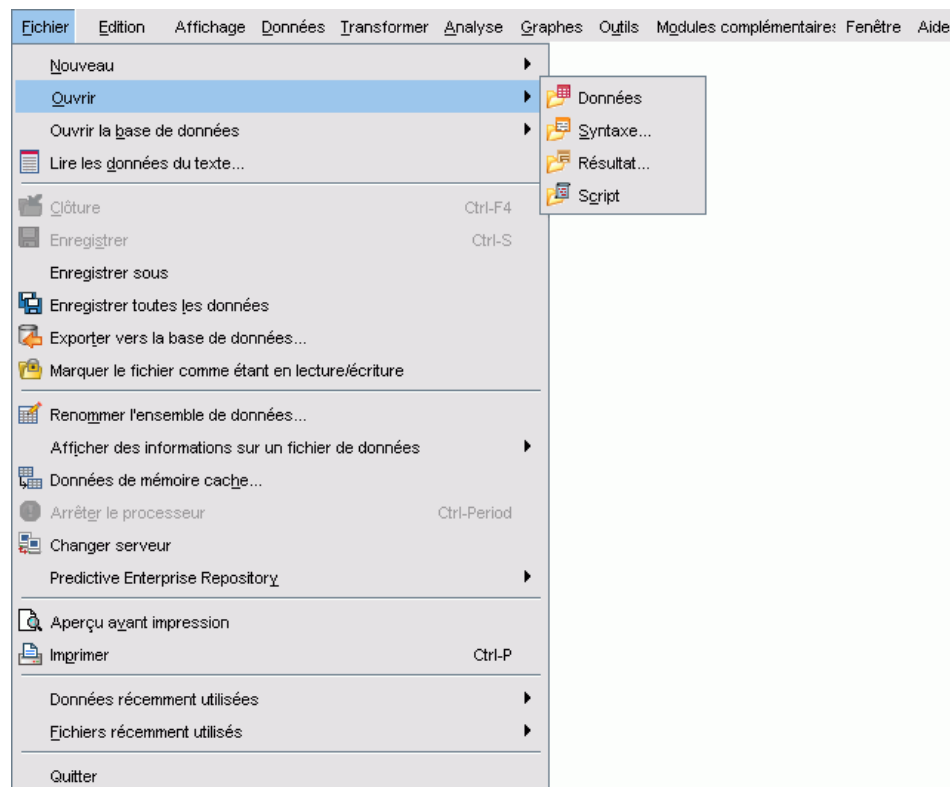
Fichier Edition Affichage Données Transformer Analyse Graphes Outils Modules complémentaire: Fenêtre Aide

Nouveau
Ouvrir
Ouvrir la base de données
Lire les données du texte...
Clôture Ctrl-F4
Enregistrer Ctrl-S
Enregistrer sous
Enregistrer toutes les données
Exporter vers la base de données...
Marquer le fichier comme étant en lecture/écriture
Renommer l'ensemble de données...
Afficher des informations sur un fichier de données
Données de mémoire cache...
Arrêter le processeur Ctrl-Period
Changer serveur
Predictive Enterprise Repository
Aperçu avant impression
Imprimer Ctrl-P
Données récemment utilisées
Fichiers récemment utilisés
Quitter

Données
Syntaxe...
Résultat...
Script